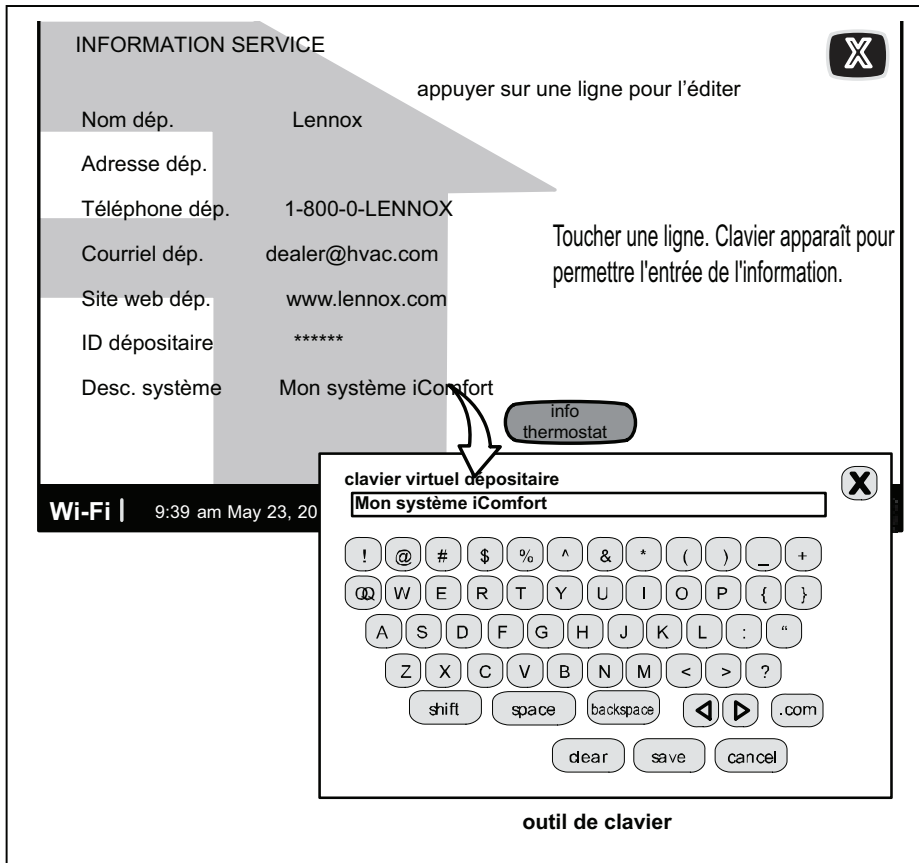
INFORMATION SERVICE

X

appuyer sur une ligne pour l'éditer

Nom dép. Lennox

Adresse dép.

Téléphone dép. 1-800-0-LENNOX

Courriel dép. dealer@hvac.com

Site web dép. www.lennox.com

ID dépositaire ******

Desc. système Mon système iComfort

Toucher une ligne. Clavier apparaît pour permettre l'entrée de l'information.

info thermostat

Wi-Fi | 9:39 am May 23, 20

clavier virtuel dépositaire

X

Mon système iComfort

! @ # $ % ^ & * ( ) _ +

Q W E R T Y U I O P { }

A S D F G H J K L : "

Z X C V B N M < > ?

shift space backspace ◁ ▷ .com

clear save cancel

outil de clavier